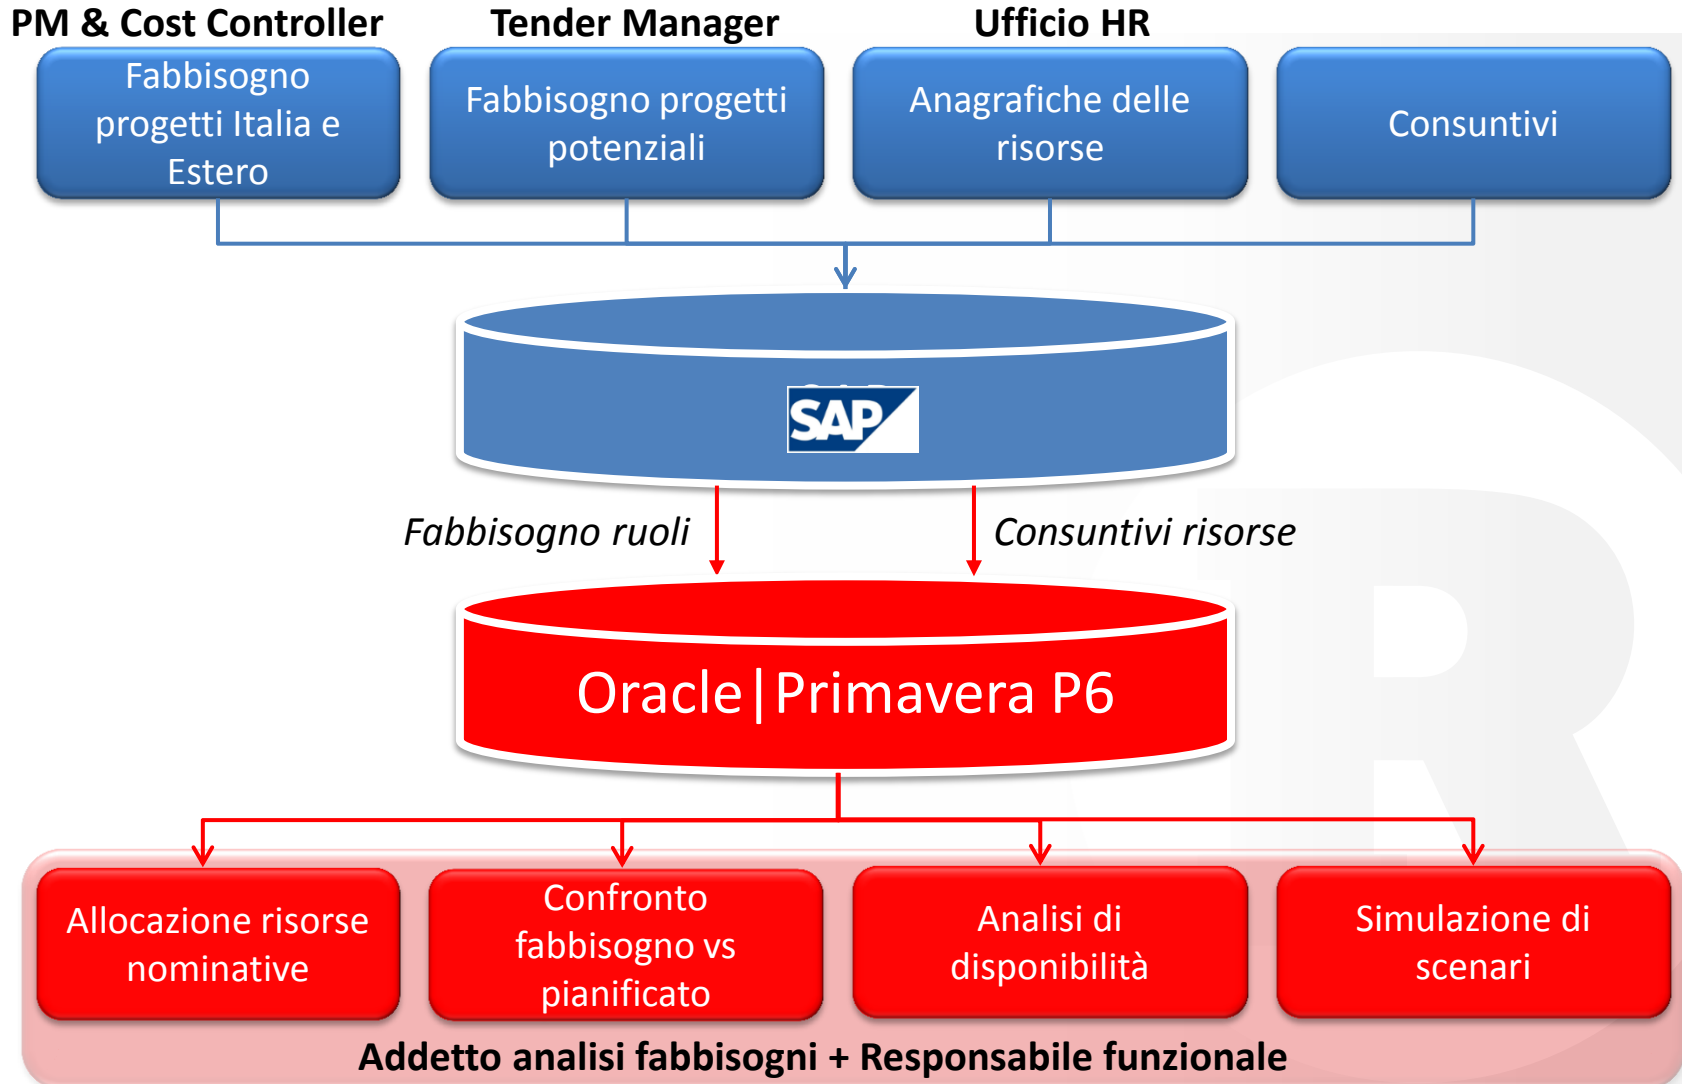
PM & Cost Controller

Fabbisogno progetti Italia e Estero

Tender Manager

Fabbisogno progetti potenziali

Ufficio HR

Anagrafiche delle risorse

Consuntivi

SAP

Fabbisogno ruoli

Consuntivi risorse

Oracle | Primavera P6

Allocazione risorse nominative

Confronto fabbisogno vs pianificato

Analisi di disponibilità

Simulazione di scenari

Addetto analisi fabbisogni + Responsabile funzionale